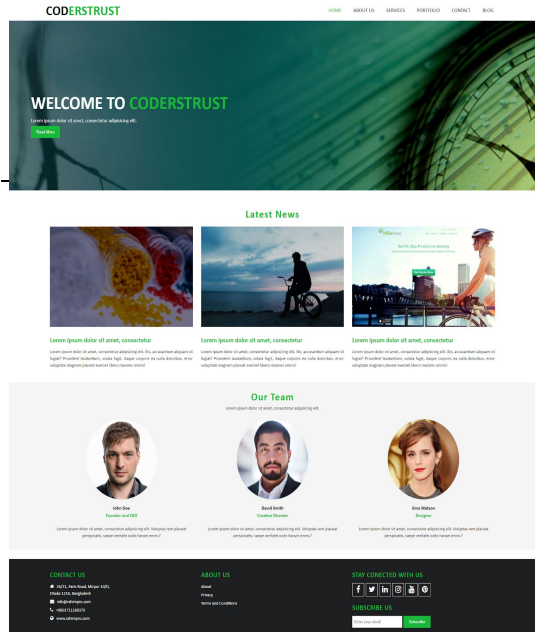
CODERSTRUST

HOME ABOUT US SERVICES PORTFOLIO CONTACT BLOG

WELCOME TO CODERSTRUST

Lorem ipsum dolor sit amet, consectetur adipiscing elit.

Read More

Latest News

Lorem ipsum dolor sit amet, consectetur

Lorem ipsum dolor sit amet, consectetur adipiscing elit. Illo, accusantium aliquam id fugiat? Provident laudantium, soluta fugit, itaque corporis ex nulla doloribus, error voluptate magnam placeat eveniet libero maiores omnis!

Lorem ipsum dolor sit amet, consectetur

Lorem ipsum dolor sit amet, consectetur adipiscing elit. Illo, accusantium aliquam id fugiat? Provident laudantium, soluta fugit, itaque corporis ex nulla doloribus, error voluptate magnam placeat eveniet libero maiores omnis!

Lorem ipsum dolor sit amet, consectetur

Lorem ipsum dolor sit amet, consectetur adipiscing elit. Illo, accusantium aliquam id fugiat? Provident laudantium, soluta fugit, itaque corporis ex nulla doloribus, error voluptate magnam placeat eveniet libero maiores omnis!

Our Team

Lorem ipsum dolor sit amet, consectetur adipiscing elit.

John Doe

Founder and CEO

Lorem ipsum dolor sit amet, consectetur adipiscing elit. Voluptas non placeat perspiciatis, saepe veritatis iusto harum enim.?

David Smith

Creative Director

Lorem ipsum dolor sit amet, consectetur adipiscing elit. Voluptas non placeat perspiciatis, saepe veritatis iusto harum enim.?

Ema Watson

Designer

Lorem ipsum dolor sit amet, consectetur adipiscing elit. Voluptas non placeat perspiciatis, saepe veritatis iusto harum enim.?

CONTACT US

26/11, Nuhi Road, Mirpur 1025, Dhaka 1216, Bangladesh

info@rahimpro.com

+880171166670

www.rahimpro.com

ABOUT US

About

Privacy

Terms and Conditions

STAY CONECTED WITH US

SUBSCRIBE US

Enter your email

Subscribe